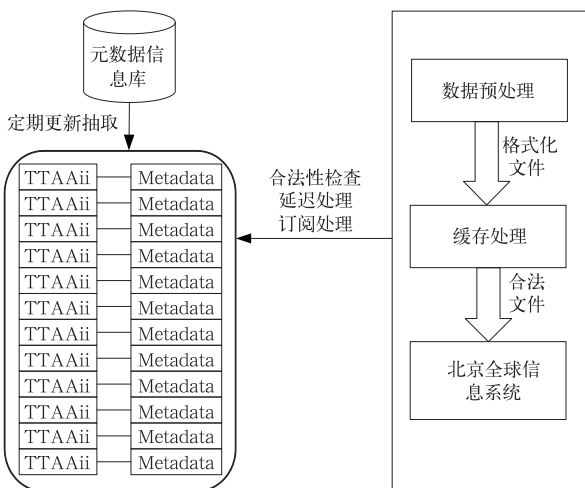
元数据信息库

定期更新抽取

| TTAAii | Metadata |
|---|---|
| TTAAii | Metadata |
| TTAAii | Metadata |
| TTAAii | Metadata |
| TTAAii | Metadata |
| TTAAii | Metadata |
| TTAAii | Metadata |
| TTAAii | Metadata |
| TTAAii | Metadata |
| TTAAii | Metadata |
| TTAAii | Metadata |
| TTAAii | Metadata |

合法性检查
延迟处理
订阅处理

数据预处理

格式化
文件

缓存处理

合法
文件

北京全球信息系统